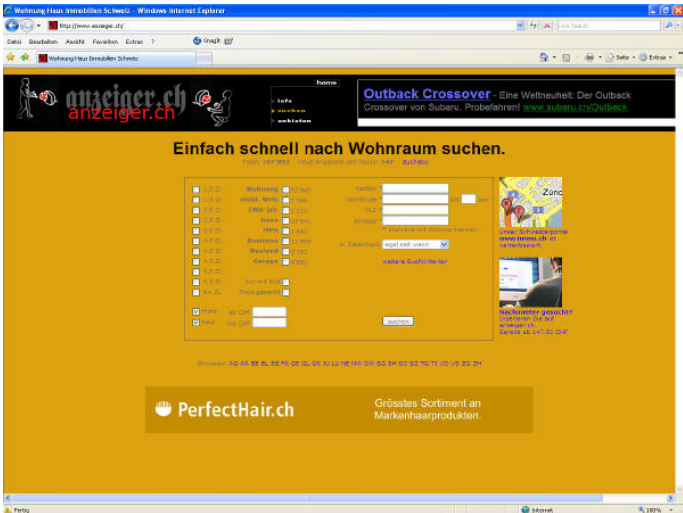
Wohnung Haus Immobilien Schweiz - Windows Internet Explorer

http://www.anzeiger.ch/

Live Search

Datei Bearbeiten Ansicht Favoriten Extras ?

SnagIt

Wohnung Haus Immobilien Schweiz

Seite Extras

home

anzeiger.ch

anzeiger.ch

info

suchen

anbieten

Outback Crossover - Eine Weltneuheit: Der Outback Crossover von Subaru. Probefahren! www.subaru.ch/Outback

Einfach schnell nach Wohnraum suchen.

Total: 107'893 Neue Angebote seit heute: 547 Suchabo

1 Z.D. Wohnung 67'940
1.5 Z.D. möbl. WHG 7'186
2 Z.D. (WG-)Zi. 1'215
2.5 Z.D. Haus 15'841
3 Z.D. Büro 7'646
3.5 Z.D. Gewerbe 12'595
4 Z.D. Bauland 2'765
4.5 Z.D. Garage 6'992
5 Z.D.
5.5 Z.D. nur mit Bild
6+ Z.D. Preis gesetzt

Preis ab CHF
Fläche bis CHF

Kanton
Gemeinde im km
PLZ
Strasse
* mehrere mit Komma trennen
in Datenbank egal seit wann
weitere Suchkriterien

suchen

Unser Schweizerportal www.immo.ch ist kartenbasiert.

Nachmieter gesucht? Inserieren Sie auf anzeiger.ch. Bereits ab 147.50 CHF

Browsen: AG AR BE BL BS FR GE GL GR JU LU NE NW OW SG SH SO SZ TG TI VD VS ZG ZH

PerfectHair.ch

Grösstes Sortiment an Markenhaarprodukten.

Fertig

Internet

100%